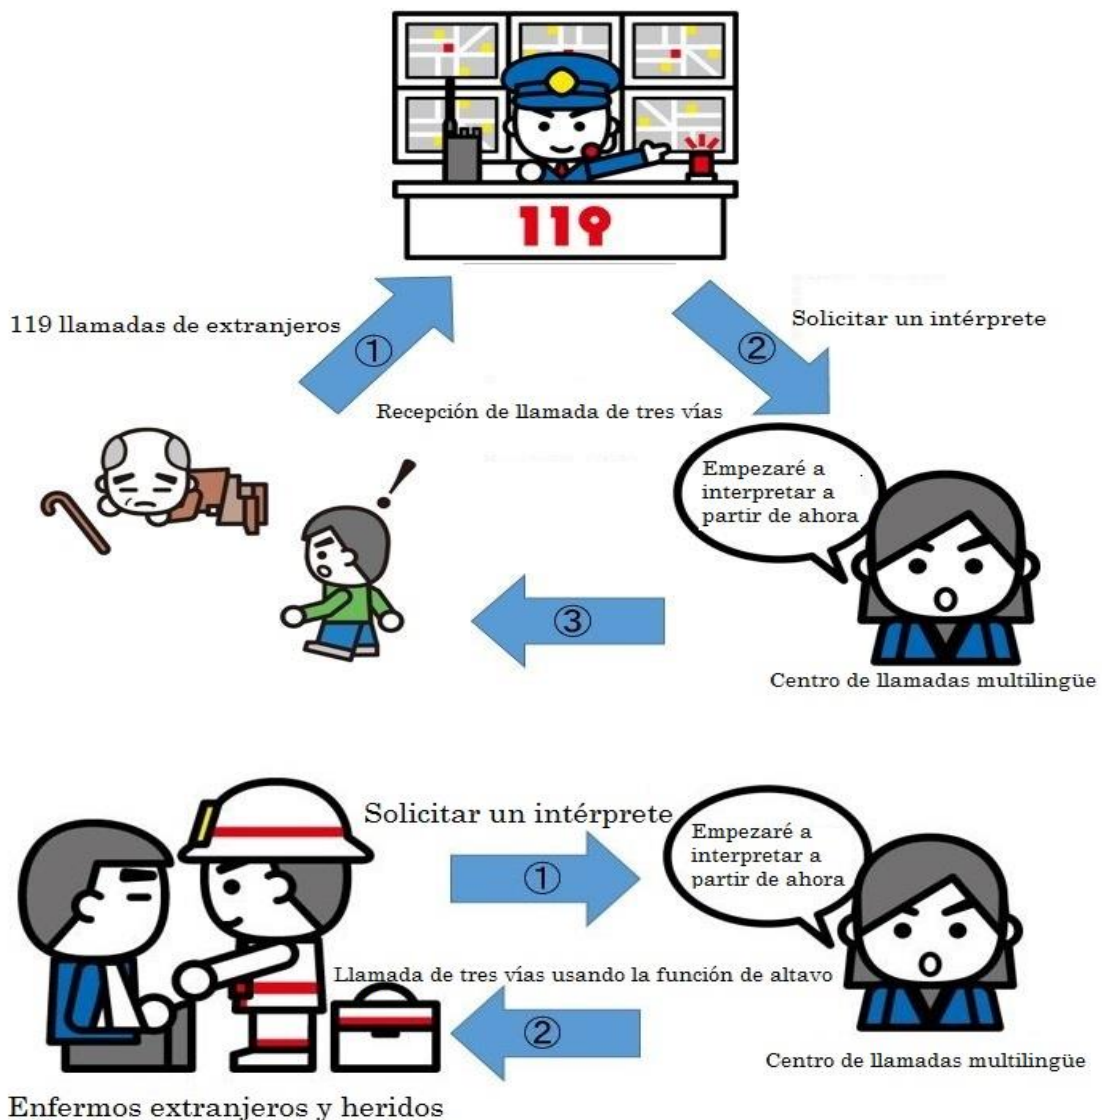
119

119 llamadas de extranjeros

①

②

Solicitar un intérprete

Recepción de llamada de tres vías

Empezaré a interpretar a partir de ahora

③

Centro de llamadas multilingüe

Solicitar un intérprete

①

Empezaré a interpretar a partir de ahora

Llamada de tres vías usando la función de altavo

②

Centro de llamadas multilingüe

Enfermos extranjeros y heridos